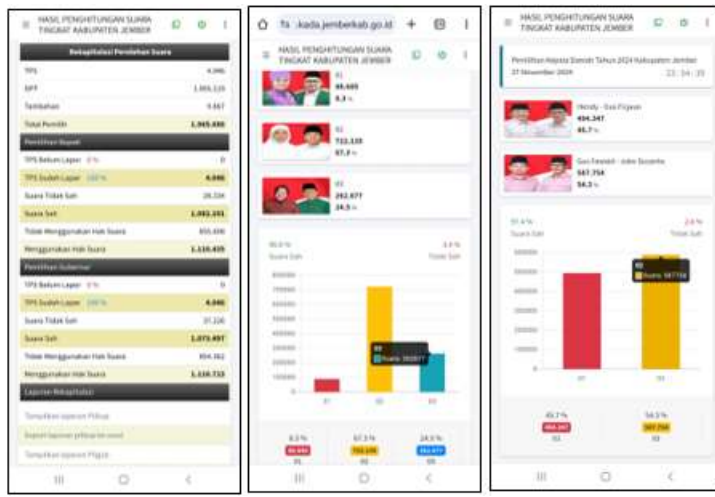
HASIL PENGHITUNGAN SUARA TINGKAT KABUPATEN JEMBER

Rekapitulasi Pemilahan Suara

| | |
|---|---|
| TPS | 4.046 |
| DPT | 1.866.110 |
| Tambahan | 9.667 |
| Total Pemilih | 1.945.690 |

Pemilihan Bupati

| | |
|---|---|
| TPS Belum Lapor 0 % | 0 |
| TPS Sudah Lapor 100 % | 4.046 |
| Suara Tidak Sah | 28.334 |
| Suara Sah | 1.082.201 |
| Tidak Menggunakan Hak Suara | 855.696 |
| Menggunakan Hak Suara | 1.110.435 |

Pemilihan Gubernur

| | |
|---|---|
| TPS Belum Lapor 0 % | 0 |
| TPS Sudah Lapor 100 % | 4.046 |
| Suara Tidak Sah | 37.226 |
| Suara Sah | 1.073.497 |
| Tidak Menggunakan Hak Suara | 854.362 |
| Menggunakan Hak Suara | 1.110.723 |

Laporan Rekapitulasi

Tampilkan laporan Pilkus

Export laporan pilkada ke excel

Tampilkan laporan Pilgub

⌂ kada.jemberkab.go.id + ⋮

HASIL PENGHITUNGAN SUARA TINGKAT KABUPATEN JEMBER

01
88.685
8.3 %

02
722.133
67.3 %

03
262.677
24.5 %

95.6 %
Suara Sah

3.4 %
Tidak Sah

800000
700000
600000
500000
400000
300000
200000
100000
0

03
Suara: 262677

01 02 03

8.3 %
88.685
01

67.3 %
722.133
02

24.5 %
262.677
03

HASIL PENGHITUNGAN SUARA TINGKAT KABUPATEN JEMBER

Pemilihan Kepala Daerah Tahun 2024 Kabupaten Jember
27 November 2024
23 : 54 : 39

Hendy - Gus Firjaun
494.347
45.7 %

Gus Fawait - Joko Susanto
587.754
54.3 %

97.4 %
Suara Sah

2.6 %
Tidak Sah

600000
500000
400000
300000
200000
100000
0

02
Suara: 587754

01 02

45.7 %
494.347
01

54.3 %
587.754
02